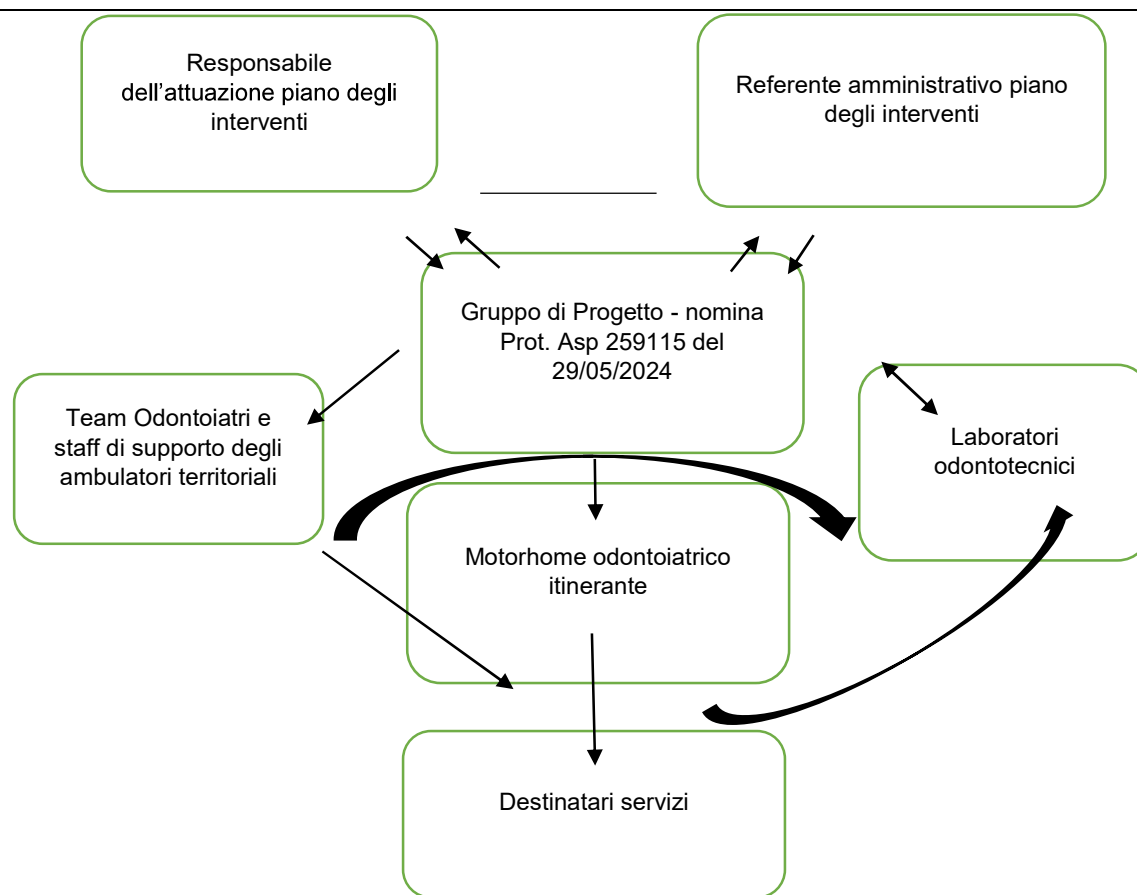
Responsabile dell’attuazione piano degli interventi

Referente amministrativo piano degli interventi

Gruppo di Progetto - nomina Prot. Asp 259115 del 29/05/2024

Team Odontoiatri e staff di supporto degli ambulatori territoriali

Laboratori odontotecnici

Motorhome odontoiatrico itinerante

Destinatari servizi